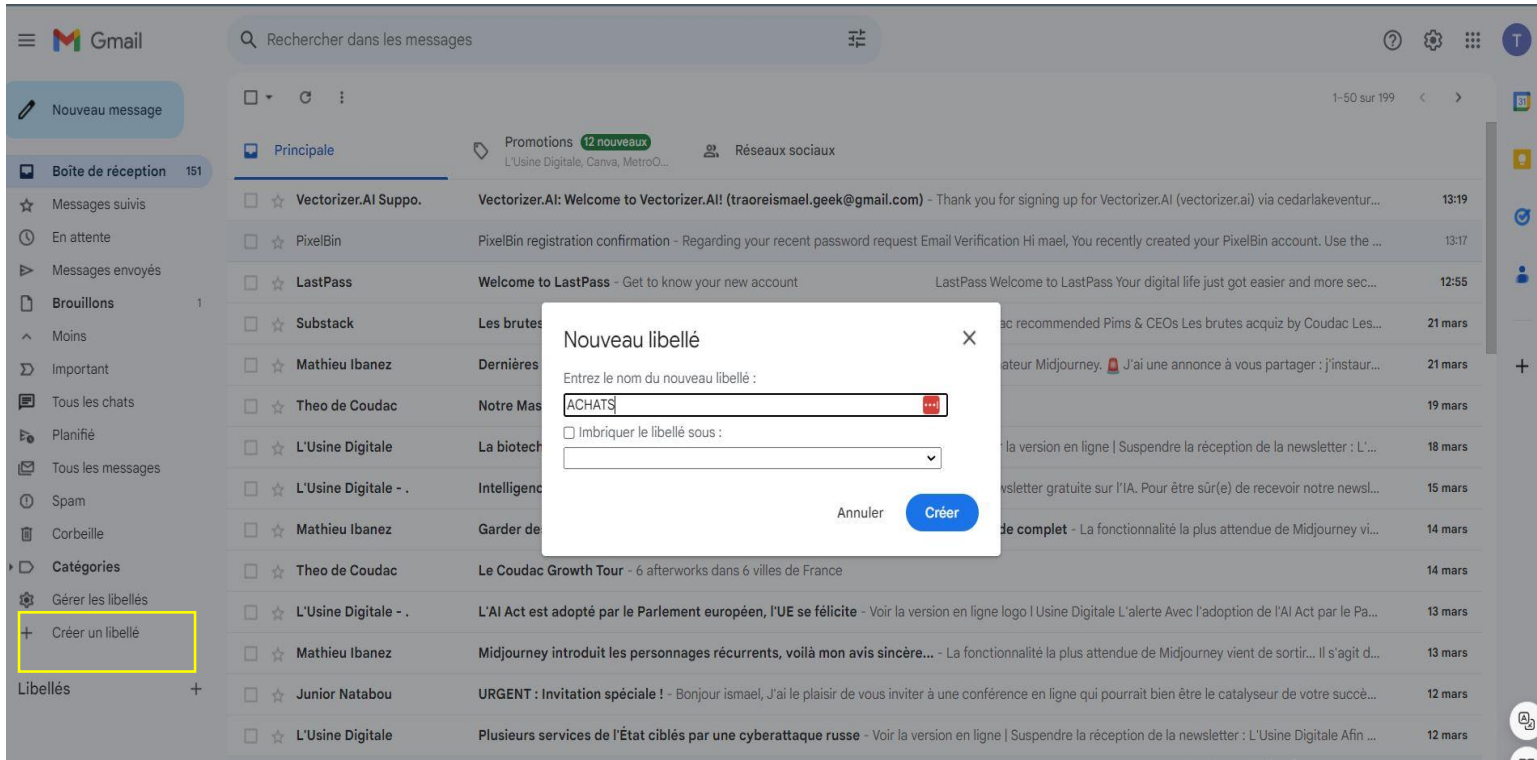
Gmail

Rechercher dans les messages

Nouveau message

Boîte de réception 151
Messages suivis
En attente
Messages envoyés
Brouillons 1
Moins
Important
Tous les chats
Planifié
Tous les messages
Spam
Corbeille
Catégories
Gérer les libellés
Créer un libellé

Libellés +

1–50 sur 199

Principale
Promotions 12 nouveaux
L'Usine Digitale, Canva, MetroO...
Réseaux sociaux

| | | |
|---|---|---|
| Vectorizer.AI Suppo. | Vectorizer.AI: Welcome to Vectorizer.AI! (traoreismael.geek@gmail.com) - Thank you for signing up for Vectorizer.AI (vectorizer.ai) via cedarlakeventur... | 13:19 |
| PixelBin | PixelBin registration confirmation - Regarding your recent password request Email Verification Hi mael, You recently created your PixelBin account. Use the ... | 13:17 |
| LastPass | Welcome to LastPass - Get to know your new account LastPass Welcome to LastPass Your digital life just got easier and more sec... | 12:55 |
| Substack | Les brutes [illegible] ac recommended Pims & CEOs Les brutes acquiz by Coudac Les... | 21 mars |
| Mathieu Ibanez | Dernières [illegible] ateur Midjourney. J'ai une annonce à vous partager : j'instaur... | 21 mars |
| Theo de Coudac | Notre Mas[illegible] | 19 mars |
| L'Usine Digitale | La biotech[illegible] la version en ligne \| Suspendre la réception de la newsletter : L'... | 18 mars |
| L'Usine Digitale - . | Intelligenc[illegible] wsletter gratuite sur l'IA. Pour être sûr(e) de recevoir notre newsl... | 15 mars |
| Mathieu Ibanez | Garder de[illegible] de complet - La fonctionnalité la plus attendue de Midjourney vi... | 14 mars |
| Theo de Coudac | Le Coudac Growth Tour - 6 afterworks dans 6 villes de France | 14 mars |
| L'Usine Digitale - . | L'AI Act est adopté par le Parlement européen, l'UE se félicite - Voir la version en ligne logo l Usine Digitale L'alerte Avec l'adoption de l'AI Act par le Pa... | 13 mars |
| Mathieu Ibanez | Midjourney introduit les personnages récurrents, voilà mon avis sincère... - La fonctionnalité la plus attendue de Midjourney vient de sortir... Il s'agit d... | 13 mars |
| Junior Natabou | URGENT : Invitation spéciale ! - Bonjour ismael, J'ai le plaisir de vous inviter à une conférence en ligne qui pourrait bien être le catalyseur de votre succè... | 12 mars |
| L'Usine Digitale | Plusieurs services de l'État ciblés par une cyberattaque russe - Voir la version en ligne \| Suspendre la réception de la newsletter : L'Usine Digitale Afin ... | 12 mars |

Nouveau libellé
Entrez le nom du nouveau libellé :
ACHATS
Imbriquer le libellé sous :
Annuler Créer